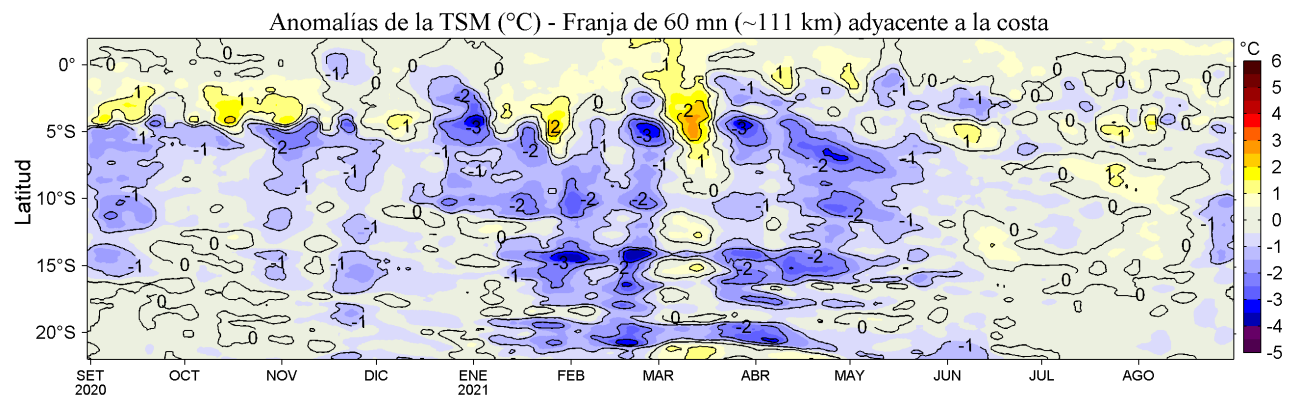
Anomalías de la TSM (°C) - Franja de 60 mn (~111 km) adyacente a la costa

Latitud

0°
5°S
10°S
15°S
20°S

SET 2020
OCT
NOV
DIC
ENE 2021
FEB
MAR
ABR
MAY
JUN
JUL
AGO

°C
6
5
4
3
2
1
0
-1
-2
-3
-4
-5

0
-1
0
0
-1
-1
0
1
1
-2
-3
2
-2
1
-1
-3
2
-1
-3
1
-1
-1
1
1
-2
-1
-1
-2
-1
-1
-1
0
-2
-1
-2
0
-2
-1
-1
0
-1
0
-1
-2
-2
-2
0
-1
1
0
-1
0
0
-1
-3
-3
-2
0
-2
-2
-1
0
0
-1
-1
-1
-2
0
-1
0
0
-2
0
0
-1
0
-1